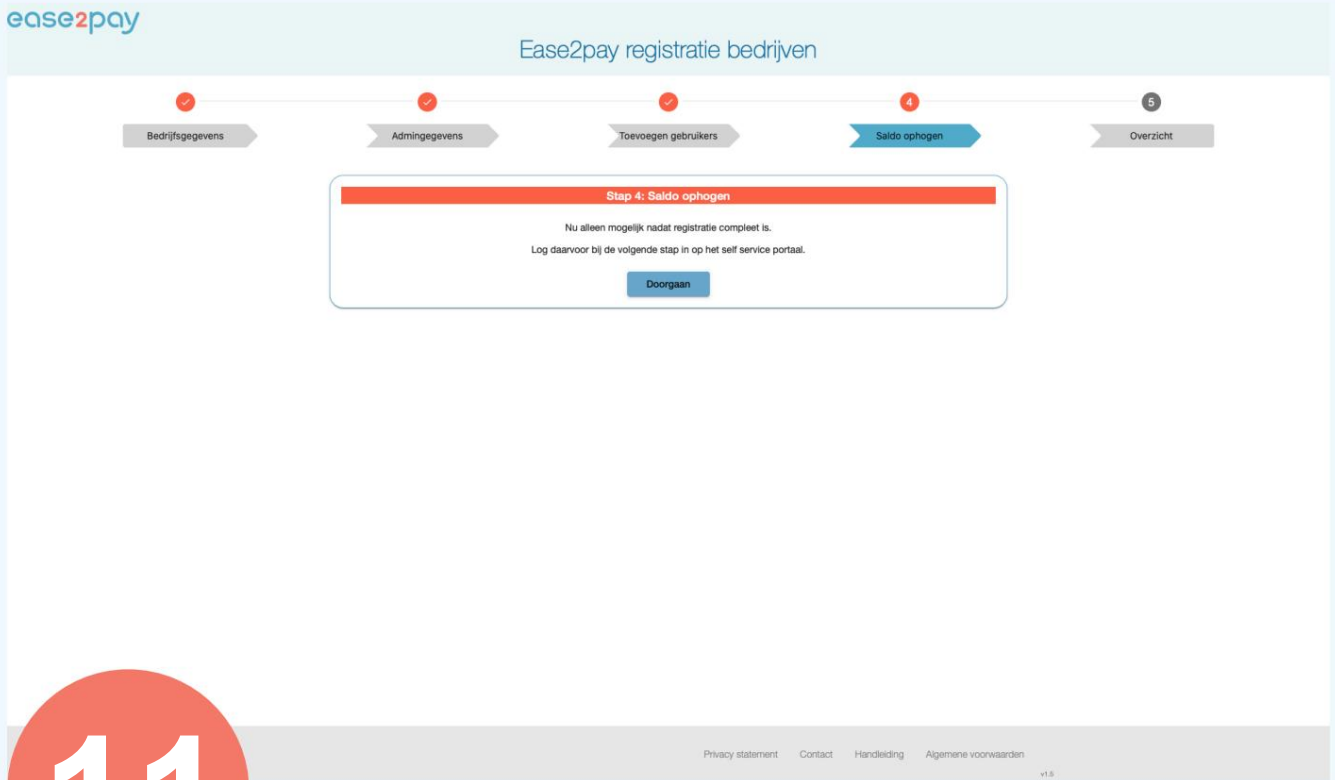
ease2pay

Ease2pay registratie bedrijven

Bedrijfsgegevens

Admingegevens

Toevoegen gebruikers

4

Saldo ophogen

5

Overzicht

Stap 4: Saldo ophogen

Nu alleen mogelijk nadat registratie compleet is.

Log daarvoor bij de volgende stap in op het self service portaal.

Doorgaan

11

Privacy statement Contact Handleiding Algemene voorwaarden

v1.5